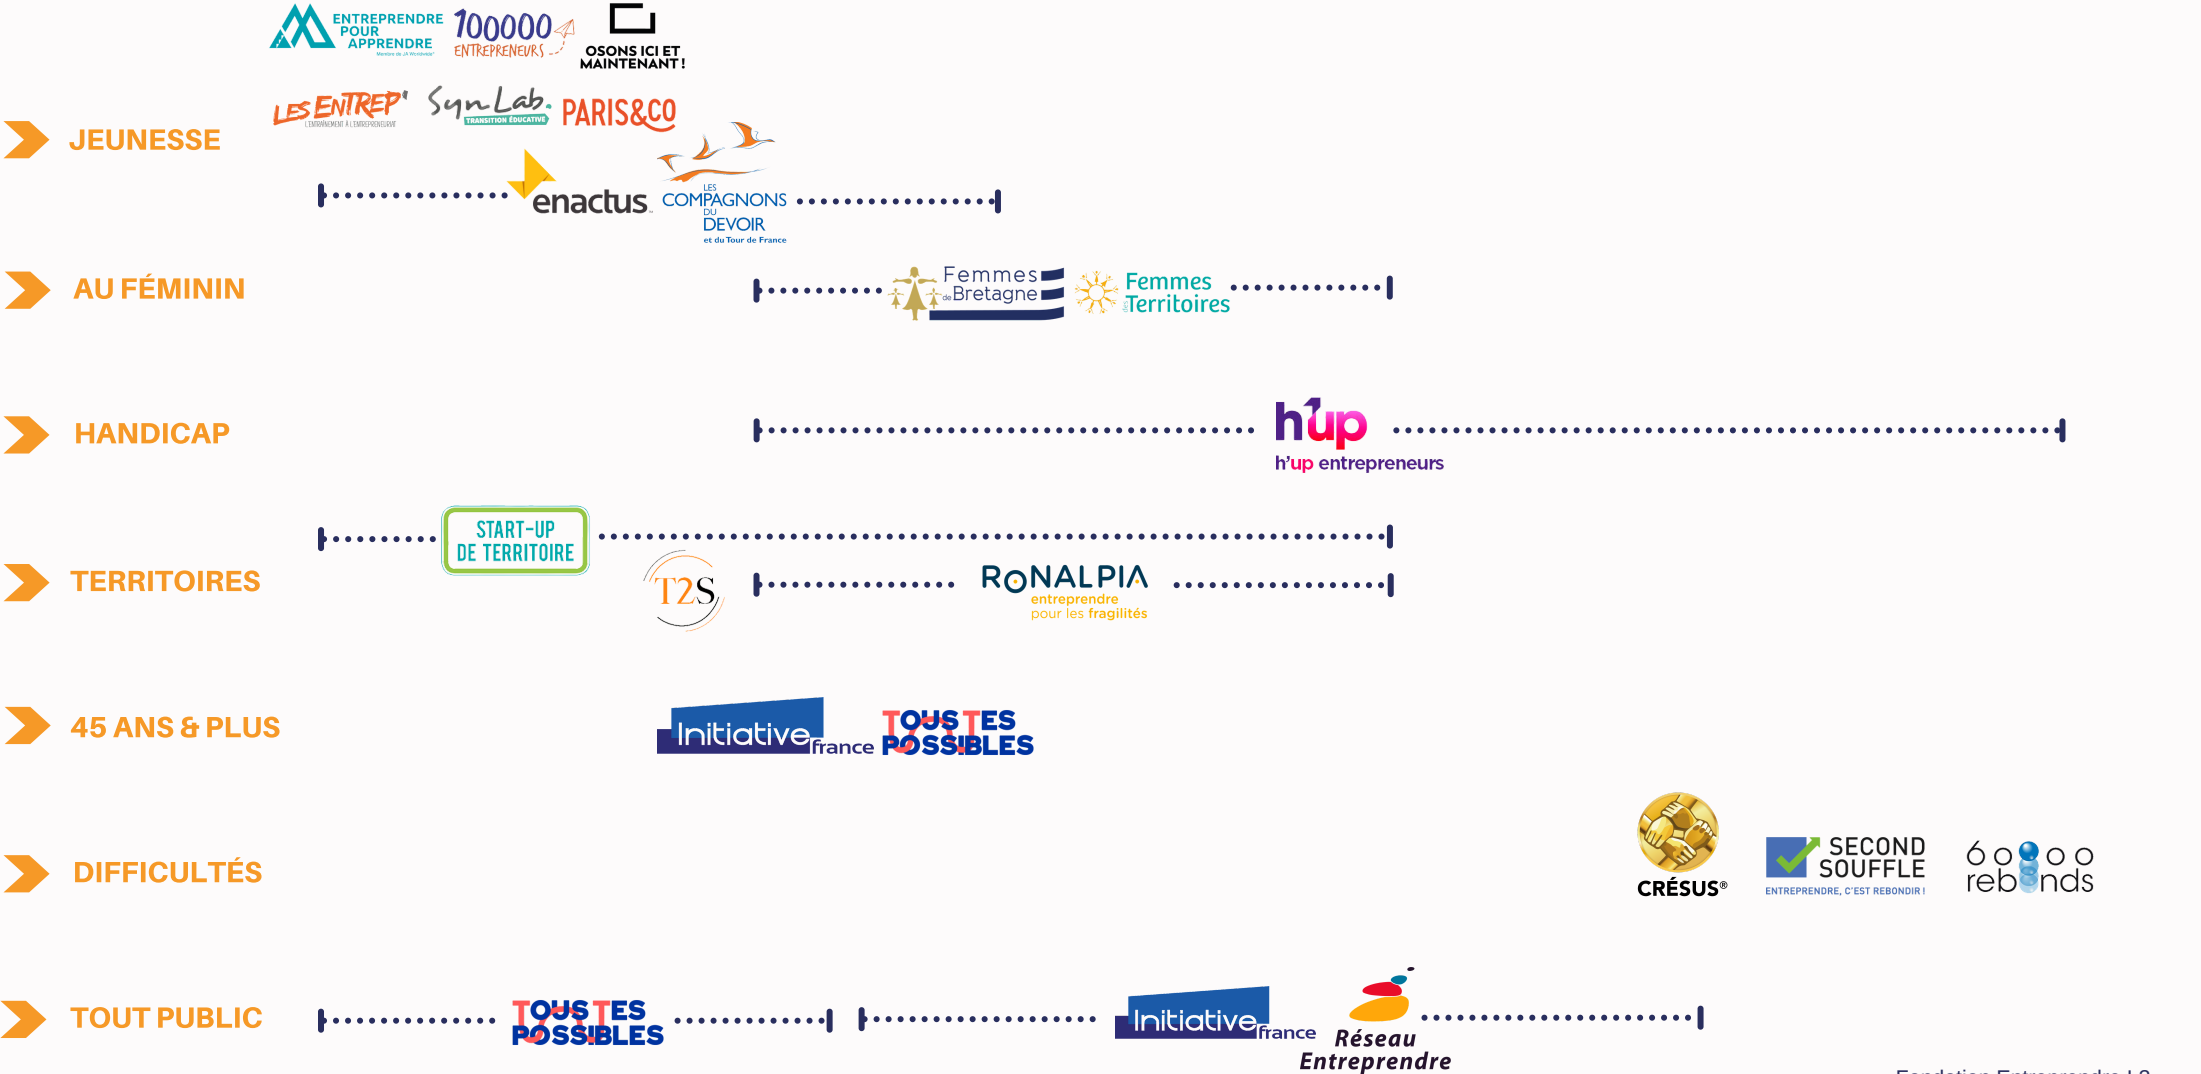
ENTREPRENDRE POUR APPRENDRE
100000 ENTREPRENEURS
OSONS ICI ET MAINTENANT !

JEUNESSE

LES ENTREP' L'ENTRAÎNEMENT À L'ENTREPRENEURIAT
SynLab TRANSITION ÉDUCATIVE
PARIS&CO
enactus
LES COMPAGNONS DU DEVOIR et du Tour de France

AU FÉMININ

Femmes de Bretagne
Femmes des Territoires

HANDICAP

h'up
h'up entrepreneurs

TERRITOIRES

START-UP DE TERRITOIRE
T2S
RONALPIA entreprendre pour les fragilités

45 ANS & PLUS

Initiative france
TOUS TES POSSIBLES

DIFFICULTÉS

CRÉSUS®
SECOND SOUFFLE ENTREPRENDRE, C'EST REBONDIR !
60 000 rebonds

TOUT PUBLIC

TOUS TES POSSIBLES
Initiative france
Réseau Entreprendre